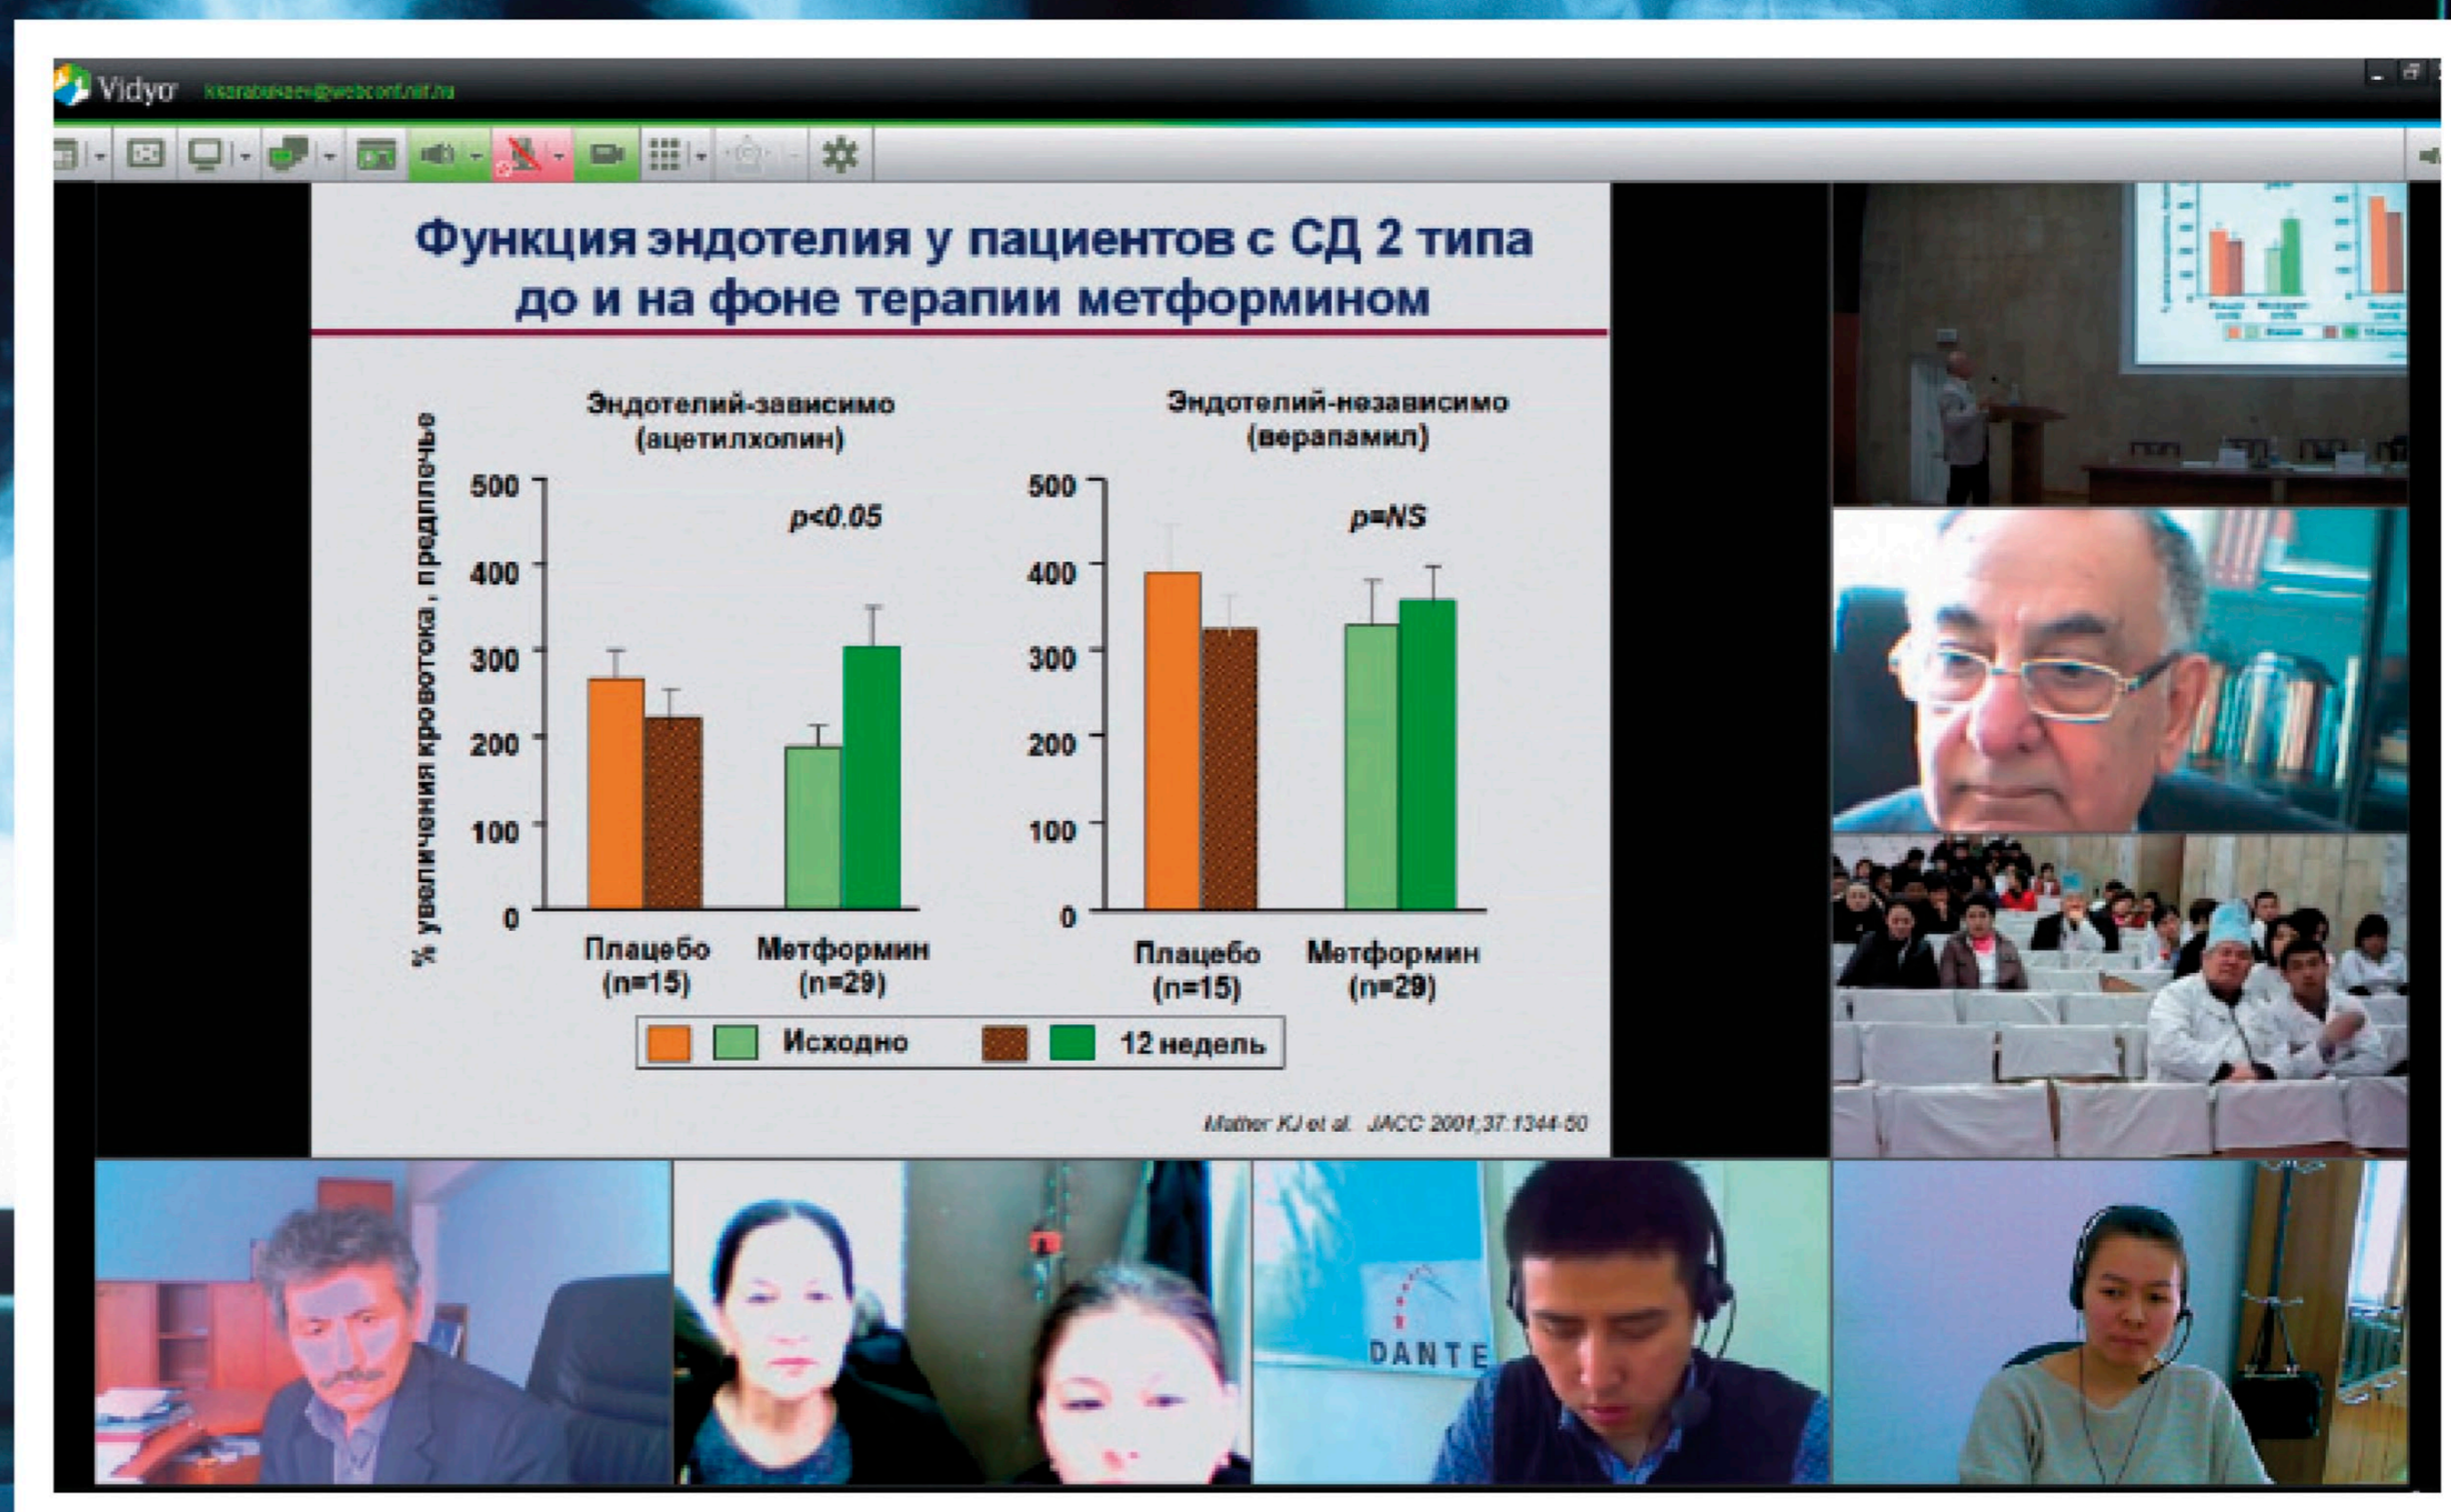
Vidyo kkarabekaev@webconf.net.ru

Функция эндотелия у пациентов с СД 2 типа до и на фоне терапии метформином

Эндотелий-зависимо (ацетилхолин)

Эндотелий-независимо (верапамил)

% увеличения кровотока, предплечье

500
400
300
200
100
0

p<0.05

Плацебо (n=15)
Метформин (n=29)

500
400
300
200
100
0

p=NS

Плацебо (n=15)
Метформин (n=29)

Исходно
12 недель

Mather KJ et al. JACC 2001;37:1344-50

DANTE